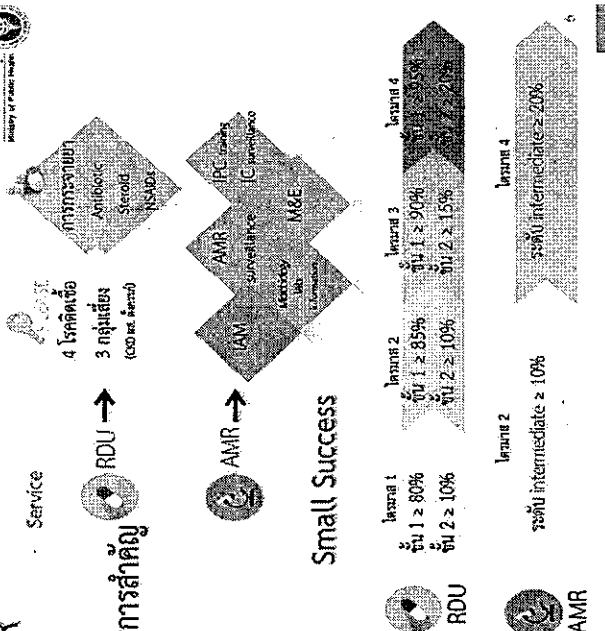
Ministry of Public Health

Service

การสำคัญ RDU → 4 โรคติดเชื้อ 3 กลุ่มเสี่ยง (CKD และ ตั้งครรภ์)

การกระจายยา Antibiotic Steroid NSAIDs

AMR → IAM AMR surveillance IPC (IC) IC surveillance Laboratory lab M&E

Small Success

| | ไตรมาส 1 | ไตรมาส 2 | ไตรมาส 3 | ไตรมาส 4 |
|---|---|---|---|---|
| RDU | ขั้น 1 ≥ 80% ขั้น 2 ≥ 10% | ขั้น 1 ≥ 85% ขั้น 2 ≥ 10% | ขั้น 1 ≥ 90% ขั้น 2 ≥ 15% | ขั้น 1 ≥ 95% ขั้น 2 ≥ 20% |
| AMR | | ไตรมาส 2 ระดับ intermediate ≥ 10% | | ไตรมาส 4 ระดับ intermediate ≥ 20% |